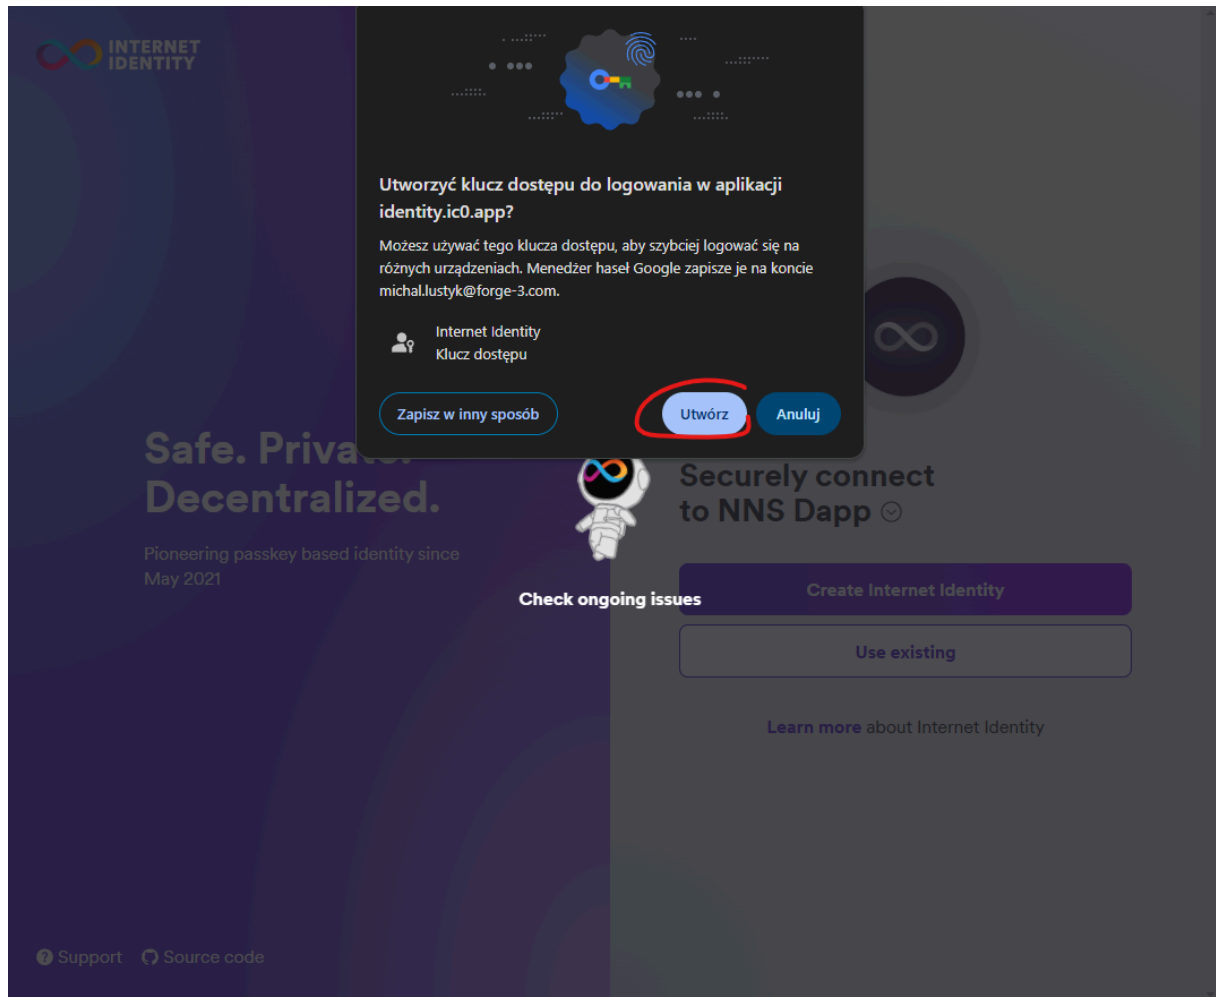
INTERNET IDENTITY

Utworzyć klucz dostępu do logowania w aplikacji identity.ic0.app?

Możesz używać tego klucza dostępu, aby szybciej logować się na różnych urządzeniach. Menedżer haseł Google zapisze je na koncie michal.lustyk@forge-3.com.

Internet Identity
Klucz dostępu

Zapisz w inny sposób

Utwórz

Anuluj

Safe. Priva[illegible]
Decentralized.

Pioneering passkey based identity since May 2021

Check ongoing issues

Securely connect to NNS Dapp

Create Internet Identity

Use existing

Learn more about Internet Identity

Support Source code